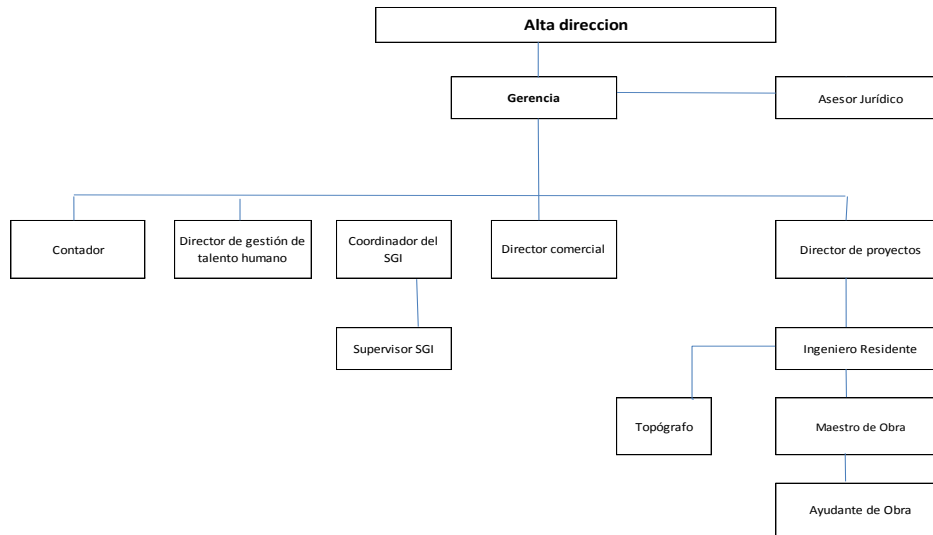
Alta direccion

Gerencia

Asesor Jurídico

Contador

Director de gestión de talento humano

Coordinador del SGI

Supervisor SGI

Director comercial

Director de proyectos

Ingeniero Residente

Topógrafo

Maestro de Obra

Ayudante de Obra